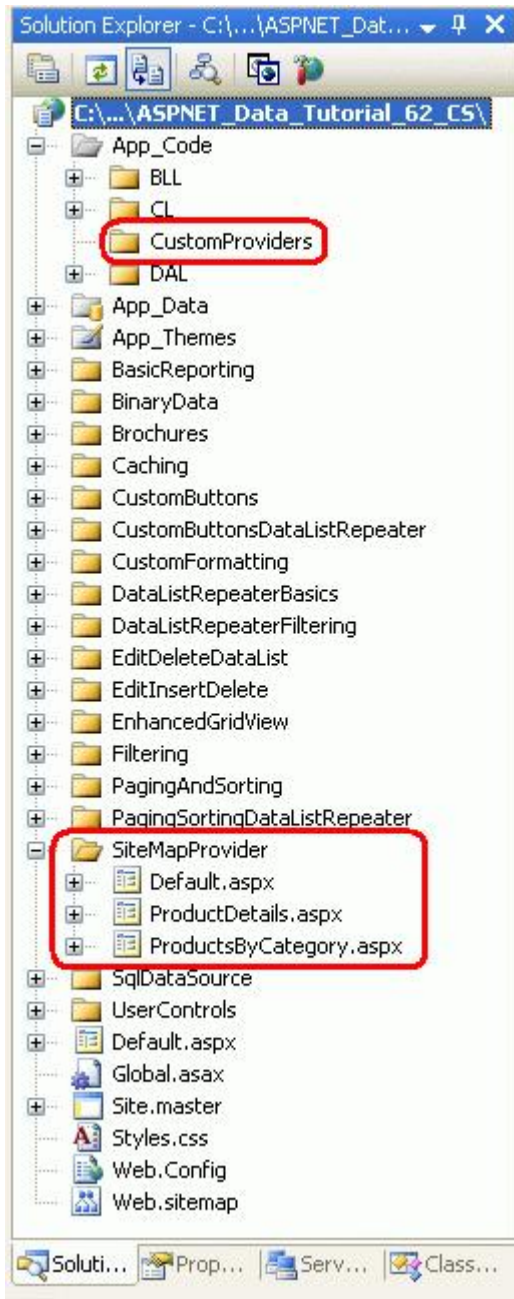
Solution Explorer - C:\...\ASPNET_Dat...

C:\...\ASPNET_Data_Tutorial_62_CS\
App_Code
BLL
CL
CustomProviders
DAL
App_Data
App_Themes
BasicReporting
BinaryData
Brochures
Caching
CustomButtons
CustomButtonsDataListRepeater
CustomFormatting
DataListRepeaterBasics
DataListRepeaterFiltering
EditDeleteDataList
EditInsertDelete
EnhancedGridView
Filtering
PagingAndSorting
PagingSortingDataListRepeater
SiteMapProvider
Default.aspx
ProductDetails.aspx
ProductsByCategory.aspx
SqlDataSource
UserControls
Default.aspx
Global.asax
Site.master
Styles.css
Web.Config
Web.sitemap

Soluti... Prop... Serv... Class...